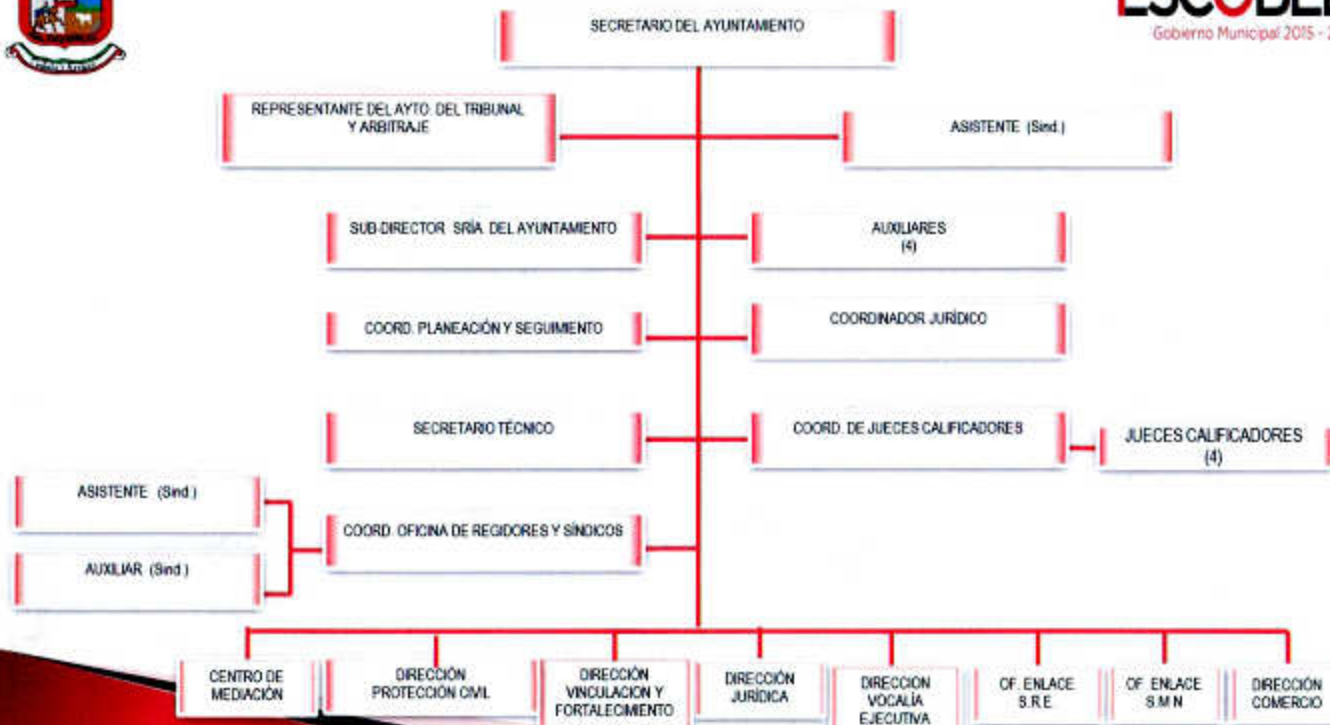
ESCOBED
Gobierno Municipal 2015 - 2

SECRETARIO DEL AYUNTAMIENTO

REPRESENTANTE DEL AYTO. DEL TRIBUNAL Y ARBITRAJE

ASISTENTE (Sind.)

SUB-DIRECTOR SRÍA. DEL AYUNTAMIENTO

AUXILIARES (4)

COORD. PLANEACIÓN Y SEGUIMIENTO

COORDINADOR JURÍDICO

SECRETARIO TÉCNICO

COORD. DE JUECES CALIFICADORES

JUECES CALIFICADORES (4)

ASISTENTE (Sind.)

COORD. OFICINA DE REGIDORES Y SÍNDICOS

AUXILIAR (Sind.)

CENTRO DE MEDIACIÓN

DIRECCIÓN PROTECCIÓN CIVIL

DIRECCIÓN VINCULACION Y FORTALECIMIENTO

DIRECCIÓN JURÍDICA

DIRECCION VOCALÍA EJECUTIVA

OF. ENLACE S.R.E.

OF. ENLACE S.M.N.

DIRECCIÓN COMERCIO